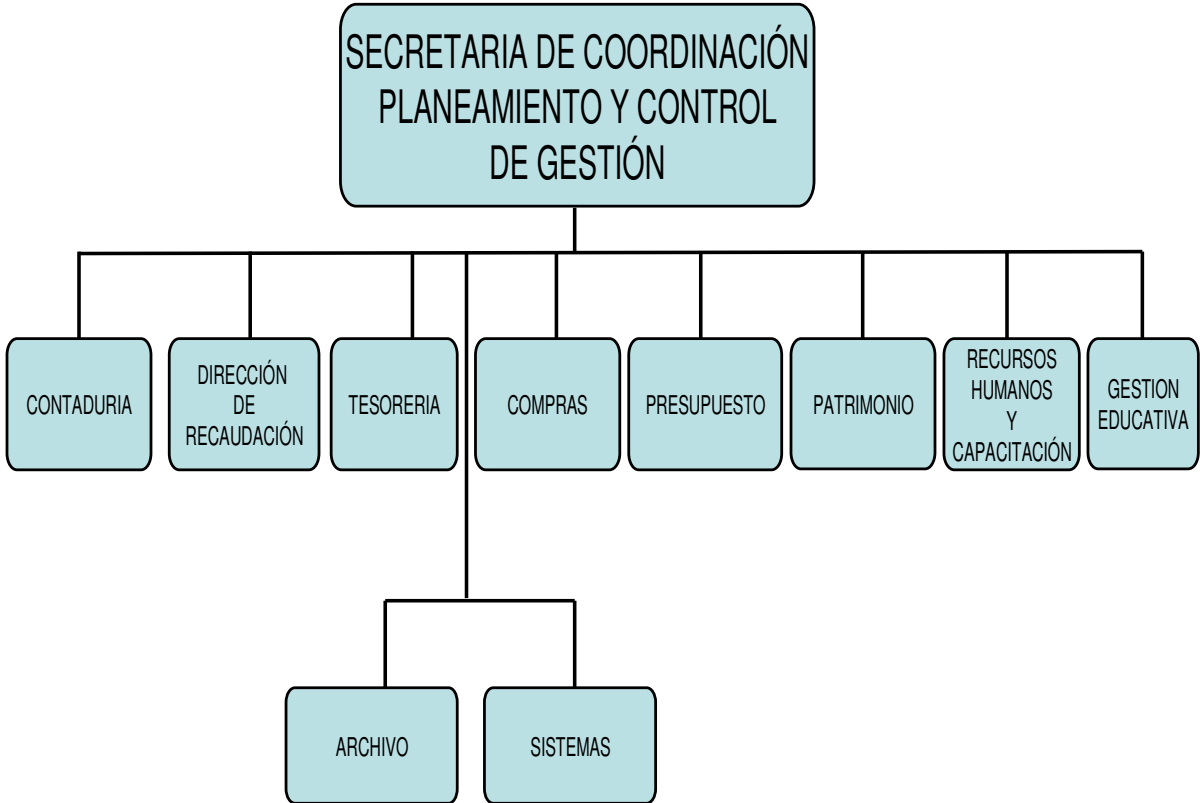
SECRETARIA DE COORDINACIÓN PLANEAMIENTO Y CONTROL DE GESTIÓN

CONTADURIA

DIRECCIÓN DE RECAUDACIÓN

TESORERIA

COMPRAS

PRESUPUESTO

PATRIMONIO

RECURSOS HUMANOS Y CAPACITACIÓN

GESTION EDUCATIVA

ARCHIVO

SISTEMAS